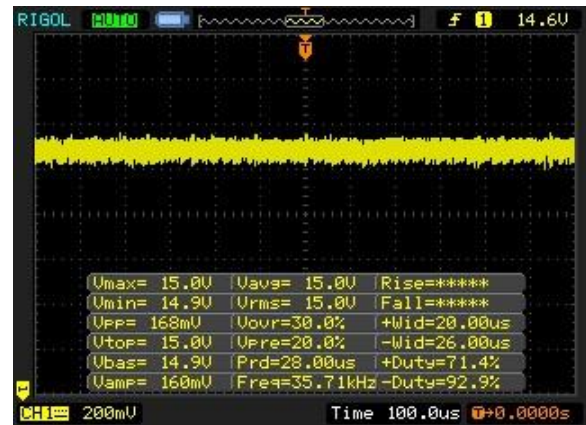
RIGOL AUTO T 1 14.6V

T

| Vmax= 15.0V | Vavg= 15.0V | Rise=***** |
|---|---|---|
| Vmin= 14.9V | Vrms= 15.0V | Fall=***** |
| Vpp= 168mV | Vovr=30.0% | +Wid=20.00us |
| Vtop= 15.0V | Vpre=20.0% | -Wid=26.00us |
| Vbas= 14.9V | Prd=28.00us | +Duty=71.4% |
| Vamp= 160mV | Freq=35.71kHz | -Duty=92.9% |

CH1 200mV Time 100.0us T→0.0000s